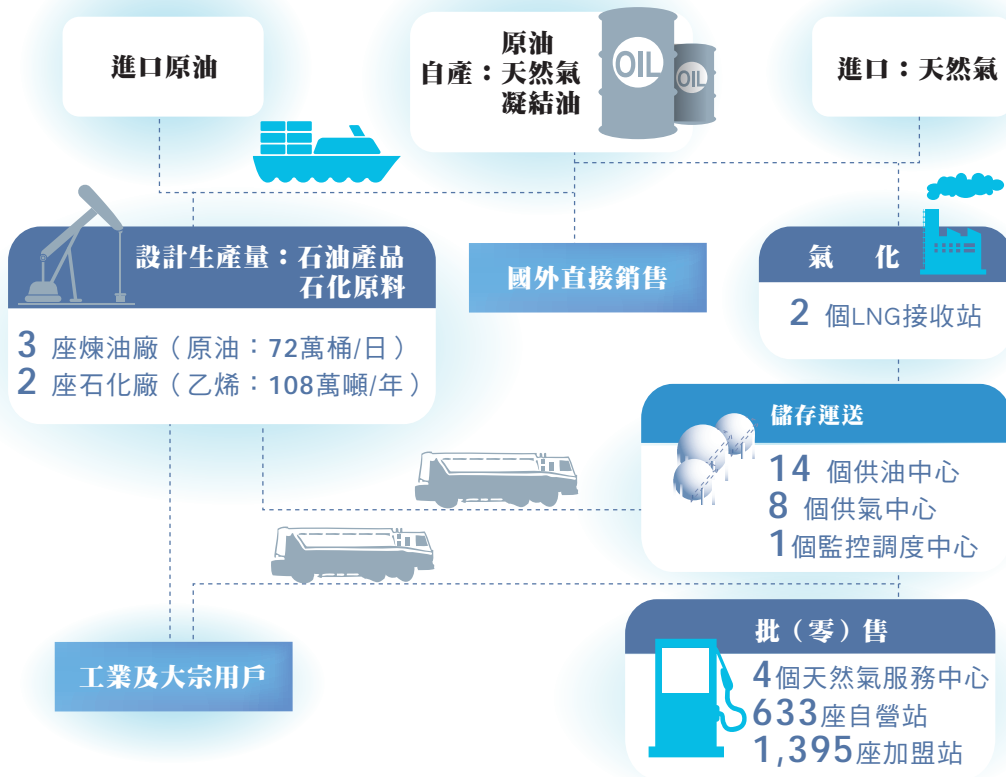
進口原油

自產：原油
天然氣
凝結油

OIL

OIL

進口：天然氣

設計生產量：石油產品
石化原料

3 座煉油廠（原油：72萬桶/日）
2 座石化廠（乙烯：108萬噸/年）

國外直接銷售

氣 化

2 個LNG接收站

儲存運送

14 個供油中心
8 個供氣中心
1個監控調度中心

工業及大宗用戶

批（零）售

4個天然氣服務中心
633座自營站
1,395座加盟站